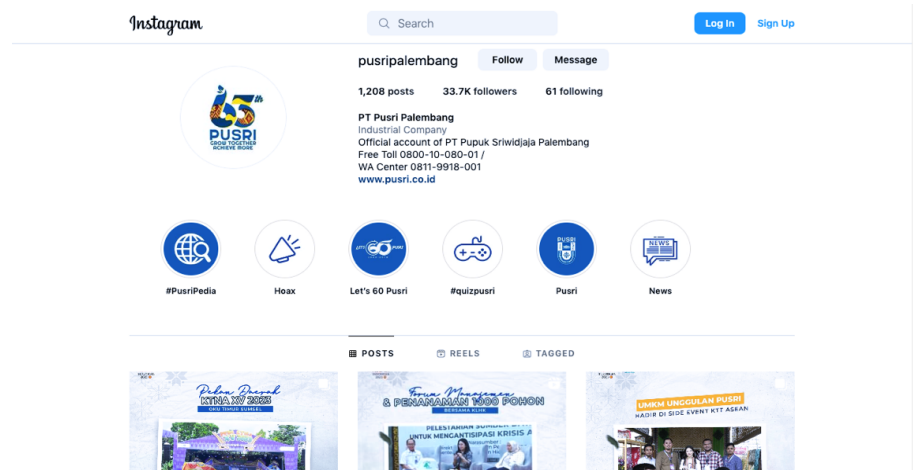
Instagram

Search

Log In Sign Up

pusripalembang Follow Message

1,208 posts 33.7K followers 61 following

PT Pusri Palembang
Industrial Company
Official account of PT Pupuk Sriwidjaja Palembang
Free Toll 0800-10-080-01 /
WA Center 0811-9918-001
www.pusri.co.id

65th
PUSRI
GROW TOGETHER ACHIEVE MORE

#PusriPedia Hoax Let's 60 Pusri #quizpusri Pusri News

POSTS REELS TAGGED

Pekan Daerah
KTNA XV 2023
OKU TIMUR SUMSEL

Forum Manajemen
& PENANAMAN 1000 POHON
BERSAMA KLHK
PELESTARIAN SUMBER DAYA
UNTUK MENGANTISIPASI KRISIS A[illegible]

UMKM UNGGULAN PUSRI
HADIR DI SIDE EVENT KTT ASEAN